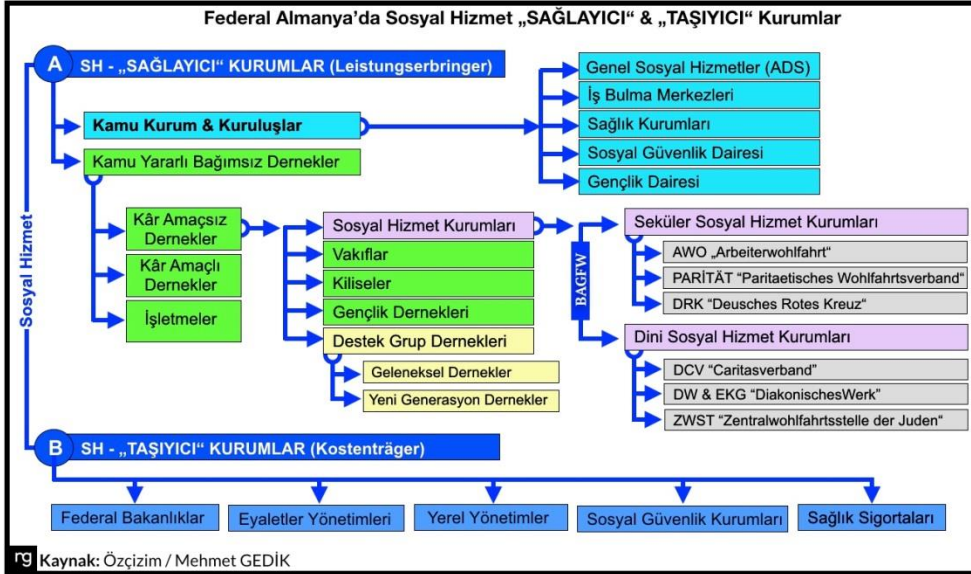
Federal Almanya'da Sosyal Hizmet „SAĞLAYICI“ & „TAŞIYICI“ Kurumlar

A SH - „SAĞLAYICI“ KURUMLAR (Leistungserbringer)

Kamu Kurum & Kuruluşlar

Genel Sosyal Hizmetler (ADS)
İş Bulma Merkezleri
Sağlık Kurumları
Sosyal Güvenlik Dairesi
Gençlik Dairesi

Kamu Yararlı Bağımsız Dernekler

Kâr Amaçsız Dernekler
Kâr Amaçlı Dernekler
İşletmeler

Sosyal Hizmet Kurumları
Vakıflar
Kiliseler
Gençlik Dernekleri
Destek Grup Dernekleri
Geleneksel Dernekler
Yeni Generasyon Dernekler

BAGFW

Seküler Sosyal Hizmet Kurumları
AWO „Arbeiterwohlfahrt“
PARİTÄT "Paritaetisches Wohlfahrtsverband"
DRK "Deusches Rotes Kreuz"

Dini Sosyal Hizmet Kurumları
DCV "Caritasverband"
DW & EKG "DiakonischesWerk"
ZWST "Zentralwohlfahrtsstelle der Juden"

Sosyal Hizmet

B SH - „TAŞIYICI“ KURUMLAR (Kostenträger)

Federal Bakanlıklar
Eyaletler Yönetimleri
Yerel Yönetimler
Sosyal Güvenlik Kurumları
Sağlık Sigortaları

rg Kaynak: Özçizim / Mehmet GEDİK